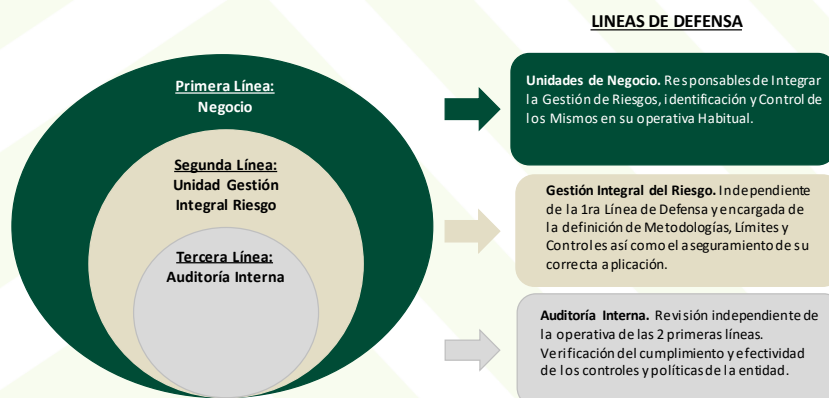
LINEAS DE DEFENSA

Primera Línea:
Negocio

Segunda Línea:
Unidad Gestión Integral Riesgo

Tercera Línea:
Auditoría Interna

Unidades de Negocio. Responsables de Integrar la Gestión de Riesgos, identificación y Control de los Mismos en su operativa Habitual.

Gestión Integral del Riesgo. Independiente de la 1ra Línea de Defensa y encargada de la definición de Metodologías, Límites y Controles así como el aseguramiento de su correcta aplicación.

Auditoría Interna. Revisión independiente de la operativa de las 2 primeras líneas. Verificación del cumplimiento y efectividad de los controles y políticas de la entidad.